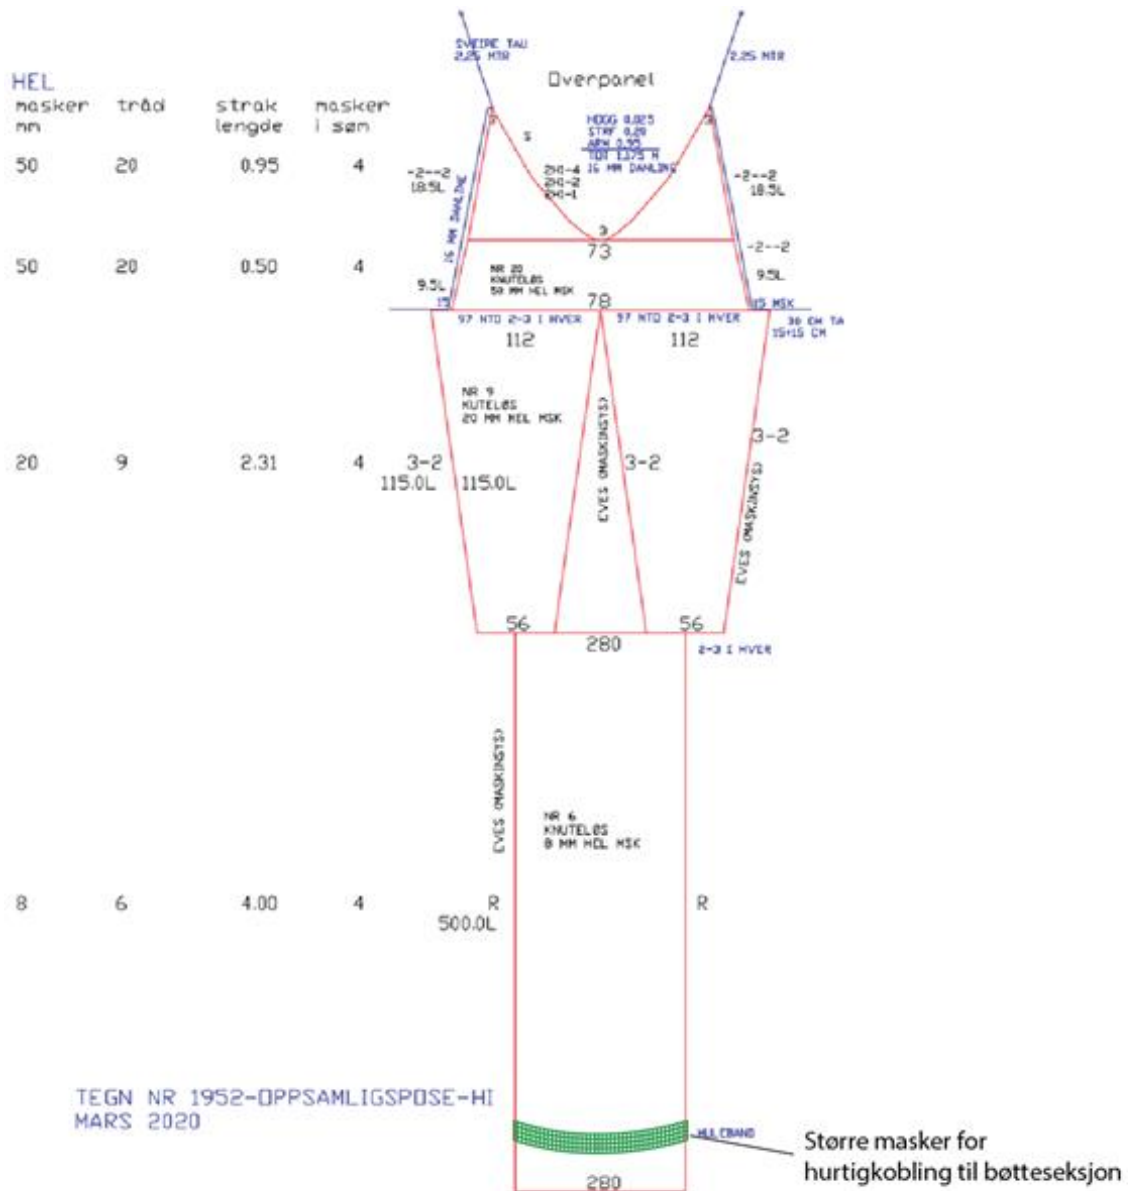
SVEIPE TAU
2.25 MTR

2.25 MTR

Overpanel

HEL

| masker mm | tråd | strak lengde | masker i søm |
|---|---|---|---|
| 50 | 20 | 0.95 | 4 |
| 50 | 20 | 0.50 | 4 |
| 20 | 9 | 2.31 | 4 |
| 8 | 6 | 4.00 | 4 |

5

5

HODG 0.025
STRF 0.20
ABH 0.95
TOT 1.175 M
16 MM DANLINE

2N-4
2N-2
0N-1

-2--2
18.5L

-2--2
18.5L

16 MM DANLINE

9

73

-2--2

NR 20
KNUTELØS
50 MM HEL MSK

9.5L

9.5L

15

78

15 MSK

97 MTD 2-3 I HVER

97 MTD 2-3 I HVER

30 CM TA
15+15 CM

112

112

NR 9
KUTELØS
20 MM HEL MSK

3-2
115.0L

115.0L

CVES (MASKINSYS)

3-2

3-2

CVES (MASKINSYS)

56

56

280

2-3 I HVER

CVES (MASKINSYS)

NR 6
KNUTELØS
8 MM HEL MSK

R
500.0L

R

TEGN NR 1952-OPPSAMLIGSPOSE-HI
MARS 2020

HULEBAND

Større masker for hurtigkobling til bøtteseksjon

280